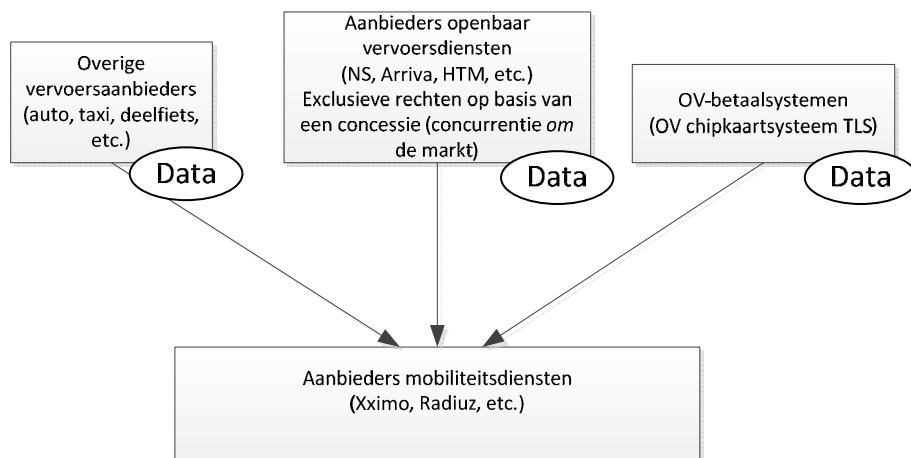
Overige vervoersaanbieders (auto, taxi, deelfiets, etc.)

Data

Aanbieders openbaar vervoersdiensten (NS, Arriva, HTM, etc.) Exclusieve rechten op basis van een concessie (concurrentie *om* de markt)

Data

OV-betaalsystemen (OV chipkaartsysteem TLS)

Data

Aanbieders mobiliteitsdiensten (Xximo, Radiuz, etc.)